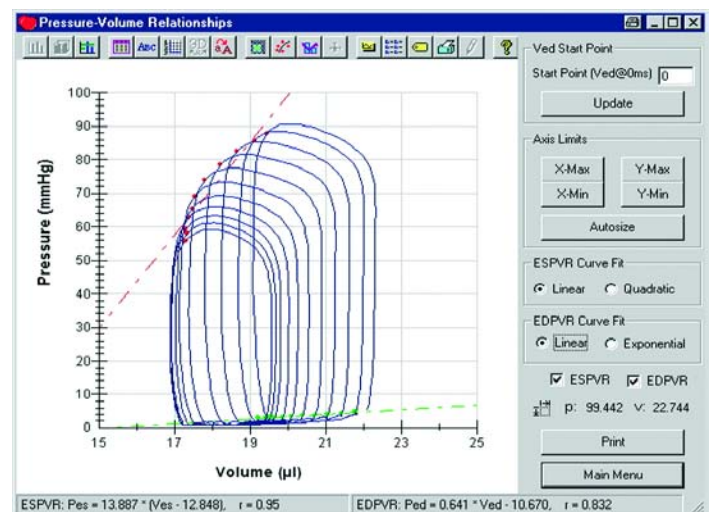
Pressure-Volume Relationships

Ved Start Point
Start Point (Ved@0ms) 0
Update

Axis Limits
X-Max
Y-Max
X-Min
Y-Min
Autosize

ESPVR Curve Fit
Linear
Quadratic

EDPVR Curve Fit
Linear
Exponential

ESPVR
EDPVR
p: 99.442 V: 22.744

Print
Main Menu

100
90
80
70
60
50
40
30
20
10
0
Pressure (mmHg)

15
17
19
21
23
25
Volume (µl)

ESPVR: Pes = 13.887 * (Ves - 12.848), r = 0.95
EDPVR: Ped = 0.641 * Ved - 10.670, r = 0.832